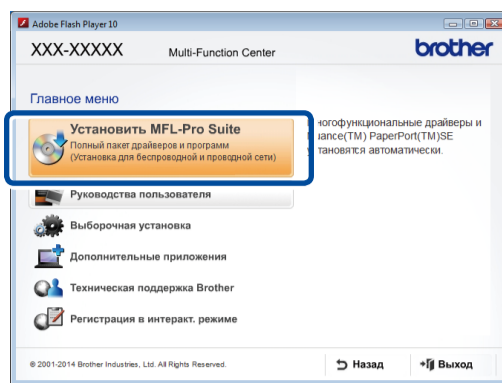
Adobe Flash Player 10

XXX-XXXXX Multi-Function Center brother

Главное меню

Установить MFL-Pro Suite
Полный пакет драйверов и программ
(Установка для беспроводной и проводной сети)

ногофункциональные драйверы и
uance(TM) PaperPort(TM)SE
тановятся автоматически.

Руководства пользователя

Выборочная установка

Дополнительные приложения

Техническая поддержка Brother

Регистрация в интеракт. режиме

© 2001-2014 Brother Industries, Ltd. All Rights Reserved.

Назад

Выход